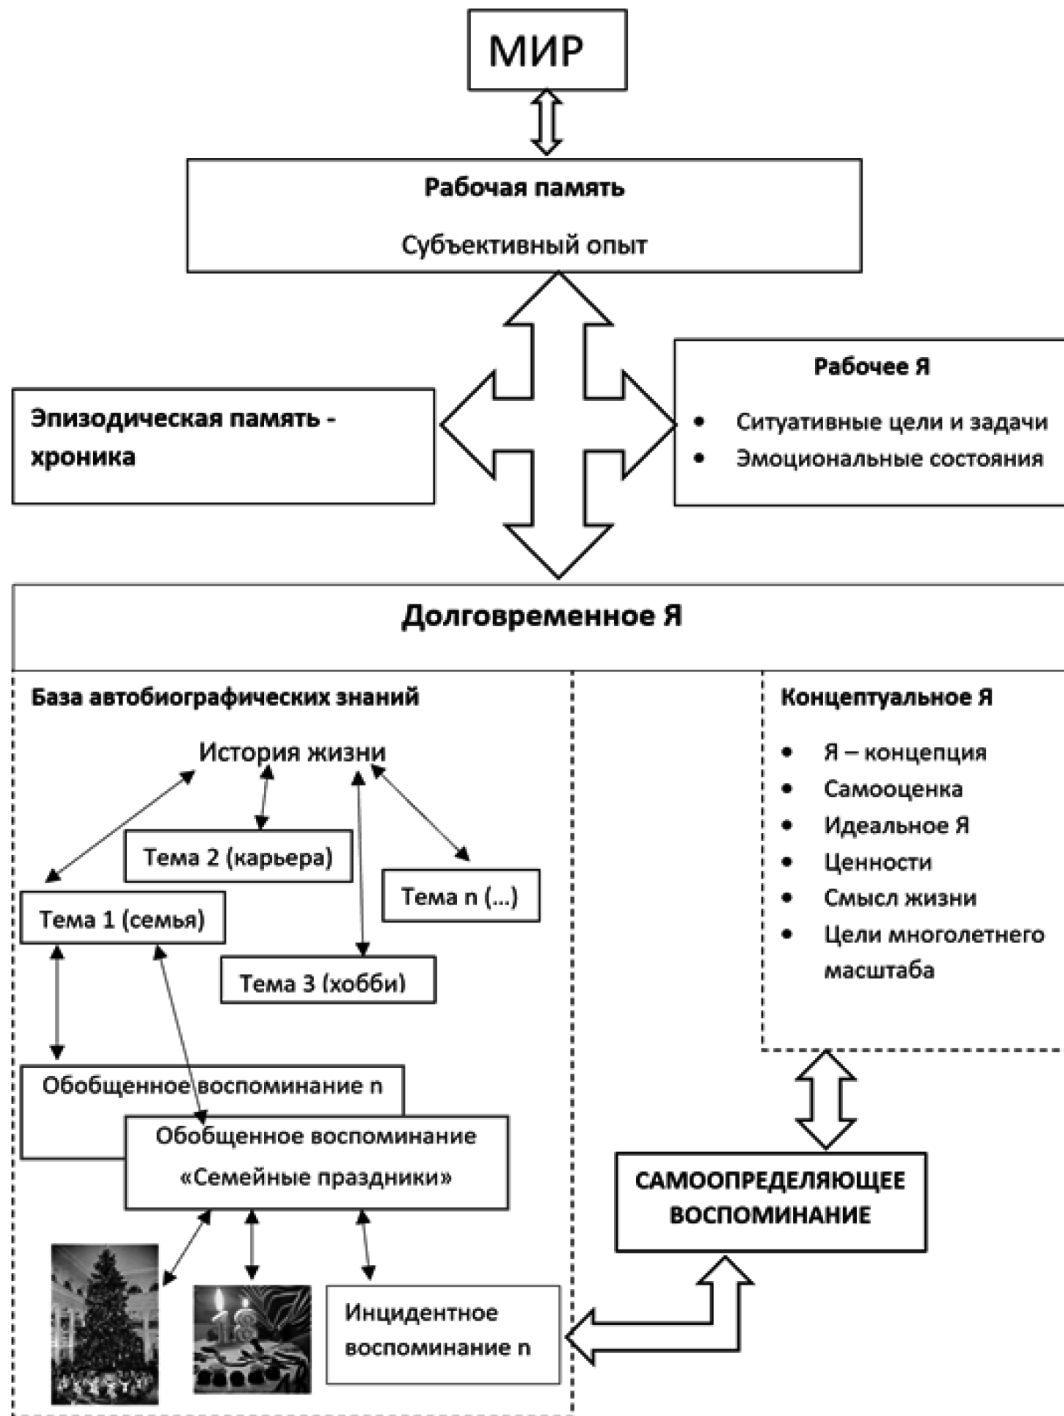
МИР

Рабочая память

Субъективный опыт

Рабочее Я

- Ситуативные цели и задачи
- Эмоциональные состояния

Эпизодическая память - хроника

Долговременное Я

База автобиографических знаний

История жизни

Тема 2 (карьера)

Тема n (...)

Тема 1 (семья)

Тема 3 (хобби)

Обобщенное воспоминание n

Обобщенное воспоминание «Семейные праздники»

18

Инцидентное воспоминание n

Концептуальное Я

- Я – концепция
- Самооценка
- Идеальное Я
- Ценности
- Смысл жизни
- Цели многолетнего масштаба

САМООПРЕДЕЛЯЮЩЕЕ ВОСПОМИНАНИЕ